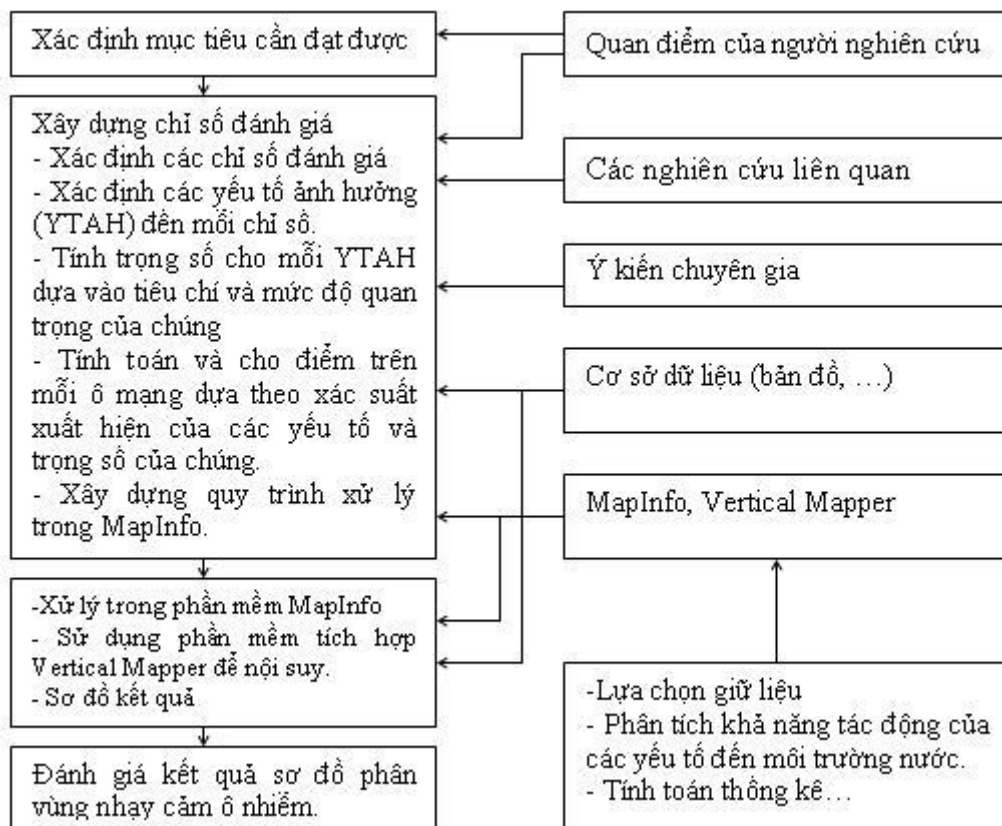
Xác định mục tiêu cần đạt được

Quan điểm của người nghiên cứu

Xây dựng chỉ số đánh giá
- Xác định các chỉ số đánh giá
- Xác định các yếu tố ảnh hưởng (YTAH) đến mỗi chỉ số.
- Tính trọng số cho mỗi YTAH dựa vào tiêu chí và mức độ quan trọng của chúng
- Tính toán và cho điểm trên mỗi ô mạng dựa theo xác suất xuất hiện của các yếu tố và trọng số của chúng.
- Xây dựng quy trình xử lý trong MapInfo.

Các nghiên cứu liên quan

Ý kiến chuyên gia

Cơ sở dữ liệu (bản đồ, …)

MapInfo, Vertical Mapper

-Xử lý trong phần mềm MapInfo
- Sử dụng phần mềm tích hợp Vertical Mapper để nội suy.
- Sơ đồ kết quả

-Lựa chọn giữ liệu
- Phân tích khả năng tác động của các yếu tố đến môi trường nước.
- Tính toán thống kê…

Đánh giá kết quả sơ đồ phân vùng nhạy cảm ô nhiễm.